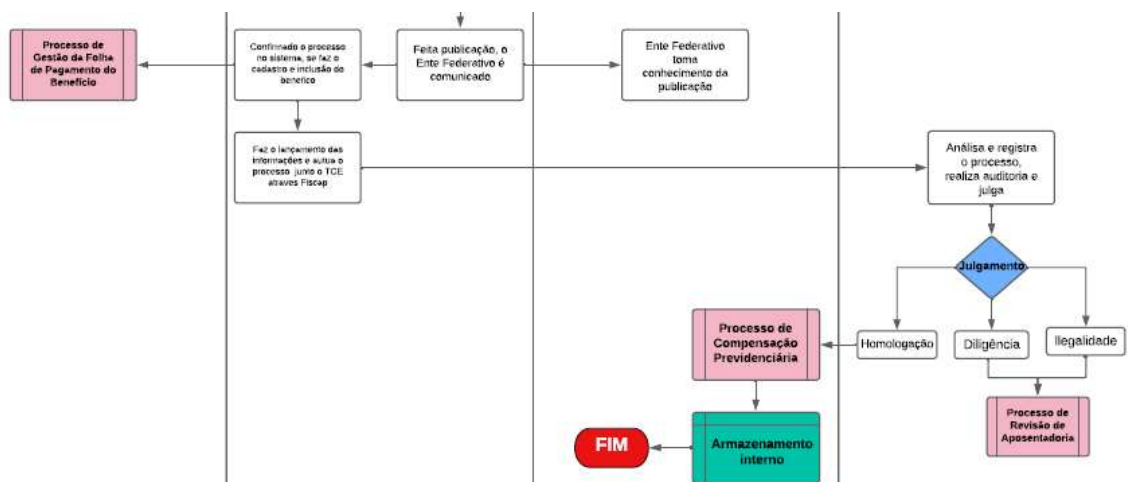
Processo de Gestão da Folha de Pagamento do Benefício

Confirmado o processo no sistema, se faz o cadastro e inclusão do benefício

Feita publicação, o Ente Federativo é comunicado

Ente Federativo toma conhecimento da publicação

Faz o lançamento das informações e autua o processo junto o TCE através Fiscap

Análise e registra o processo, realiza auditoria e julga

Julgamento

Processo de Compensação Previdenciária

Homologação

Diligência

Ilegalidade

Processo de Revisão de Aposentadoria

FIM

Armazenamento interno